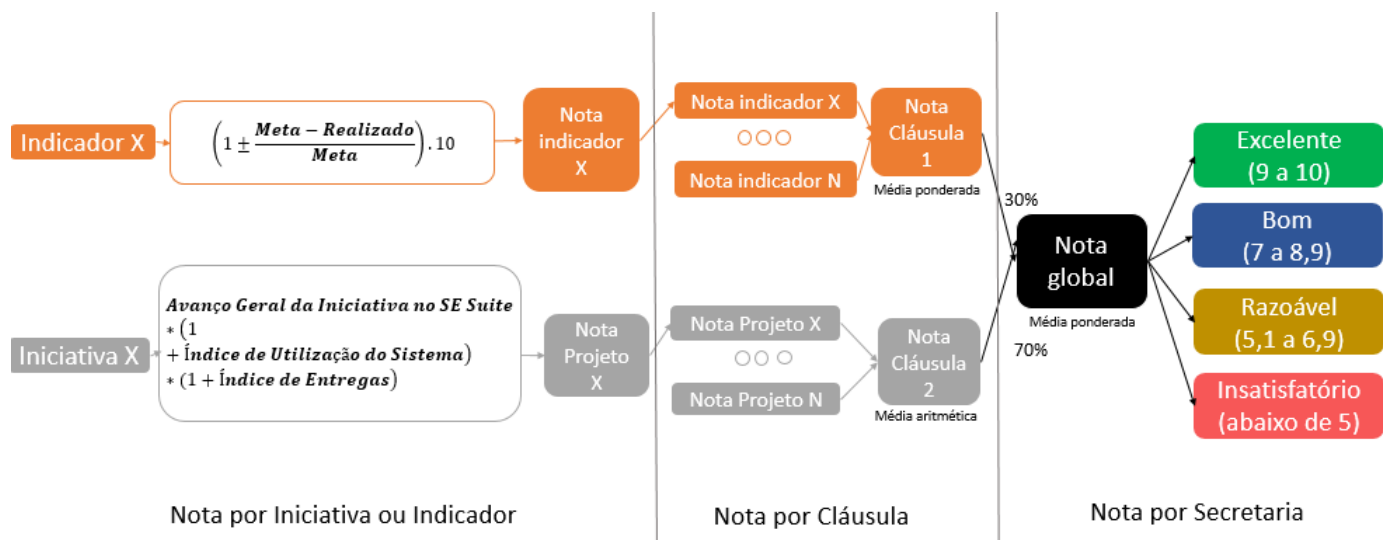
Indicador X

$\left(1 \pm \frac{Meta - Realizado}{Meta}\right).10$

Nota indicador X

Nota indicador X

Nota indicador N

Nota Cláusula 1

Média ponderada

Iniciativa X

$Avanço\ Geral\ da\ Iniciativa\ no\ SE\ Suite * (1 + Índice\ de\ Utilização\ do\ Sistema) * (1 + Índice\ de\ Entregas)$

Nota Projeto X

Nota Projeto X

Nota Projeto N

Nota Cláusula 2

Média aritmética

30%

70%

Nota global

Média ponderada

Excelente (9 a 10)

Bom (7 a 8,9)

Razoável (5,1 a 6,9)

Insatisfatório (abaixo de 5)

Nota por Iniciativa ou Indicador

Nota por Cláusula

Nota por Secretaria